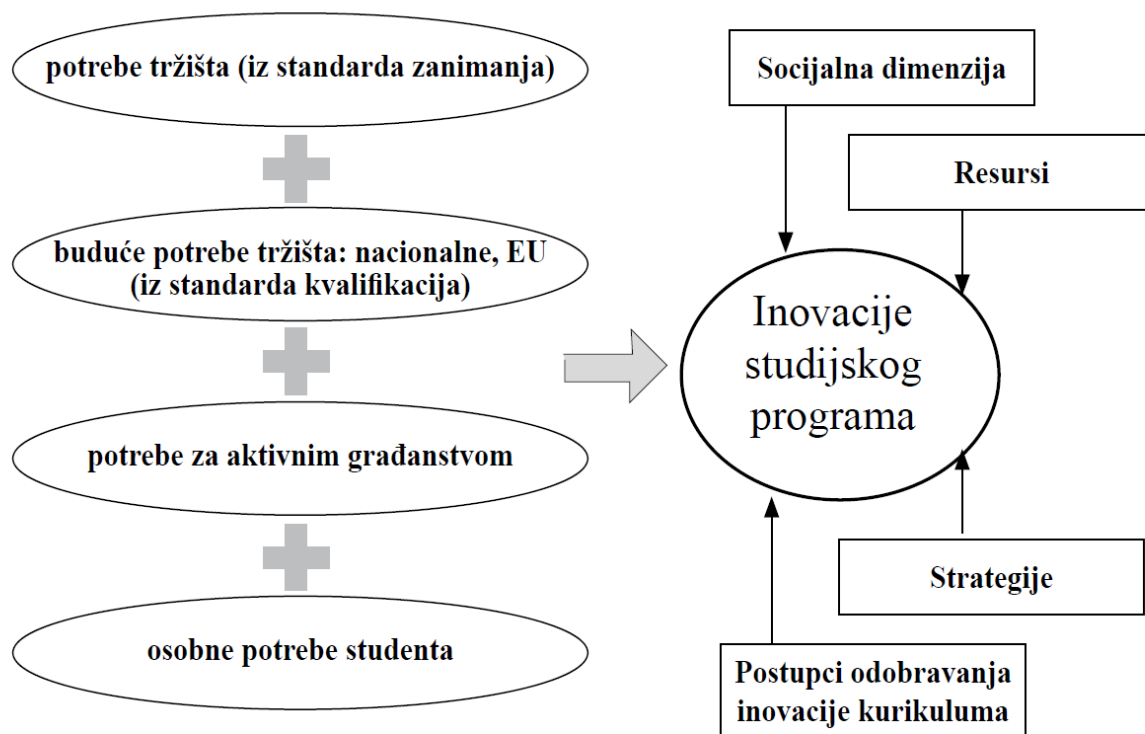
potrebe tržišta (iz standarda zanimanja)

buduće potrebe tržišta: nacionalne, EU (iz standarda kvalifikacija)

potrebe za aktivnim građanstvom

osobne potrebe studenta

Socijalna dimenzija

Resursi

Inovacije studijskog programa

Strategije

Postupci odobravanja inovacije kurikuluma